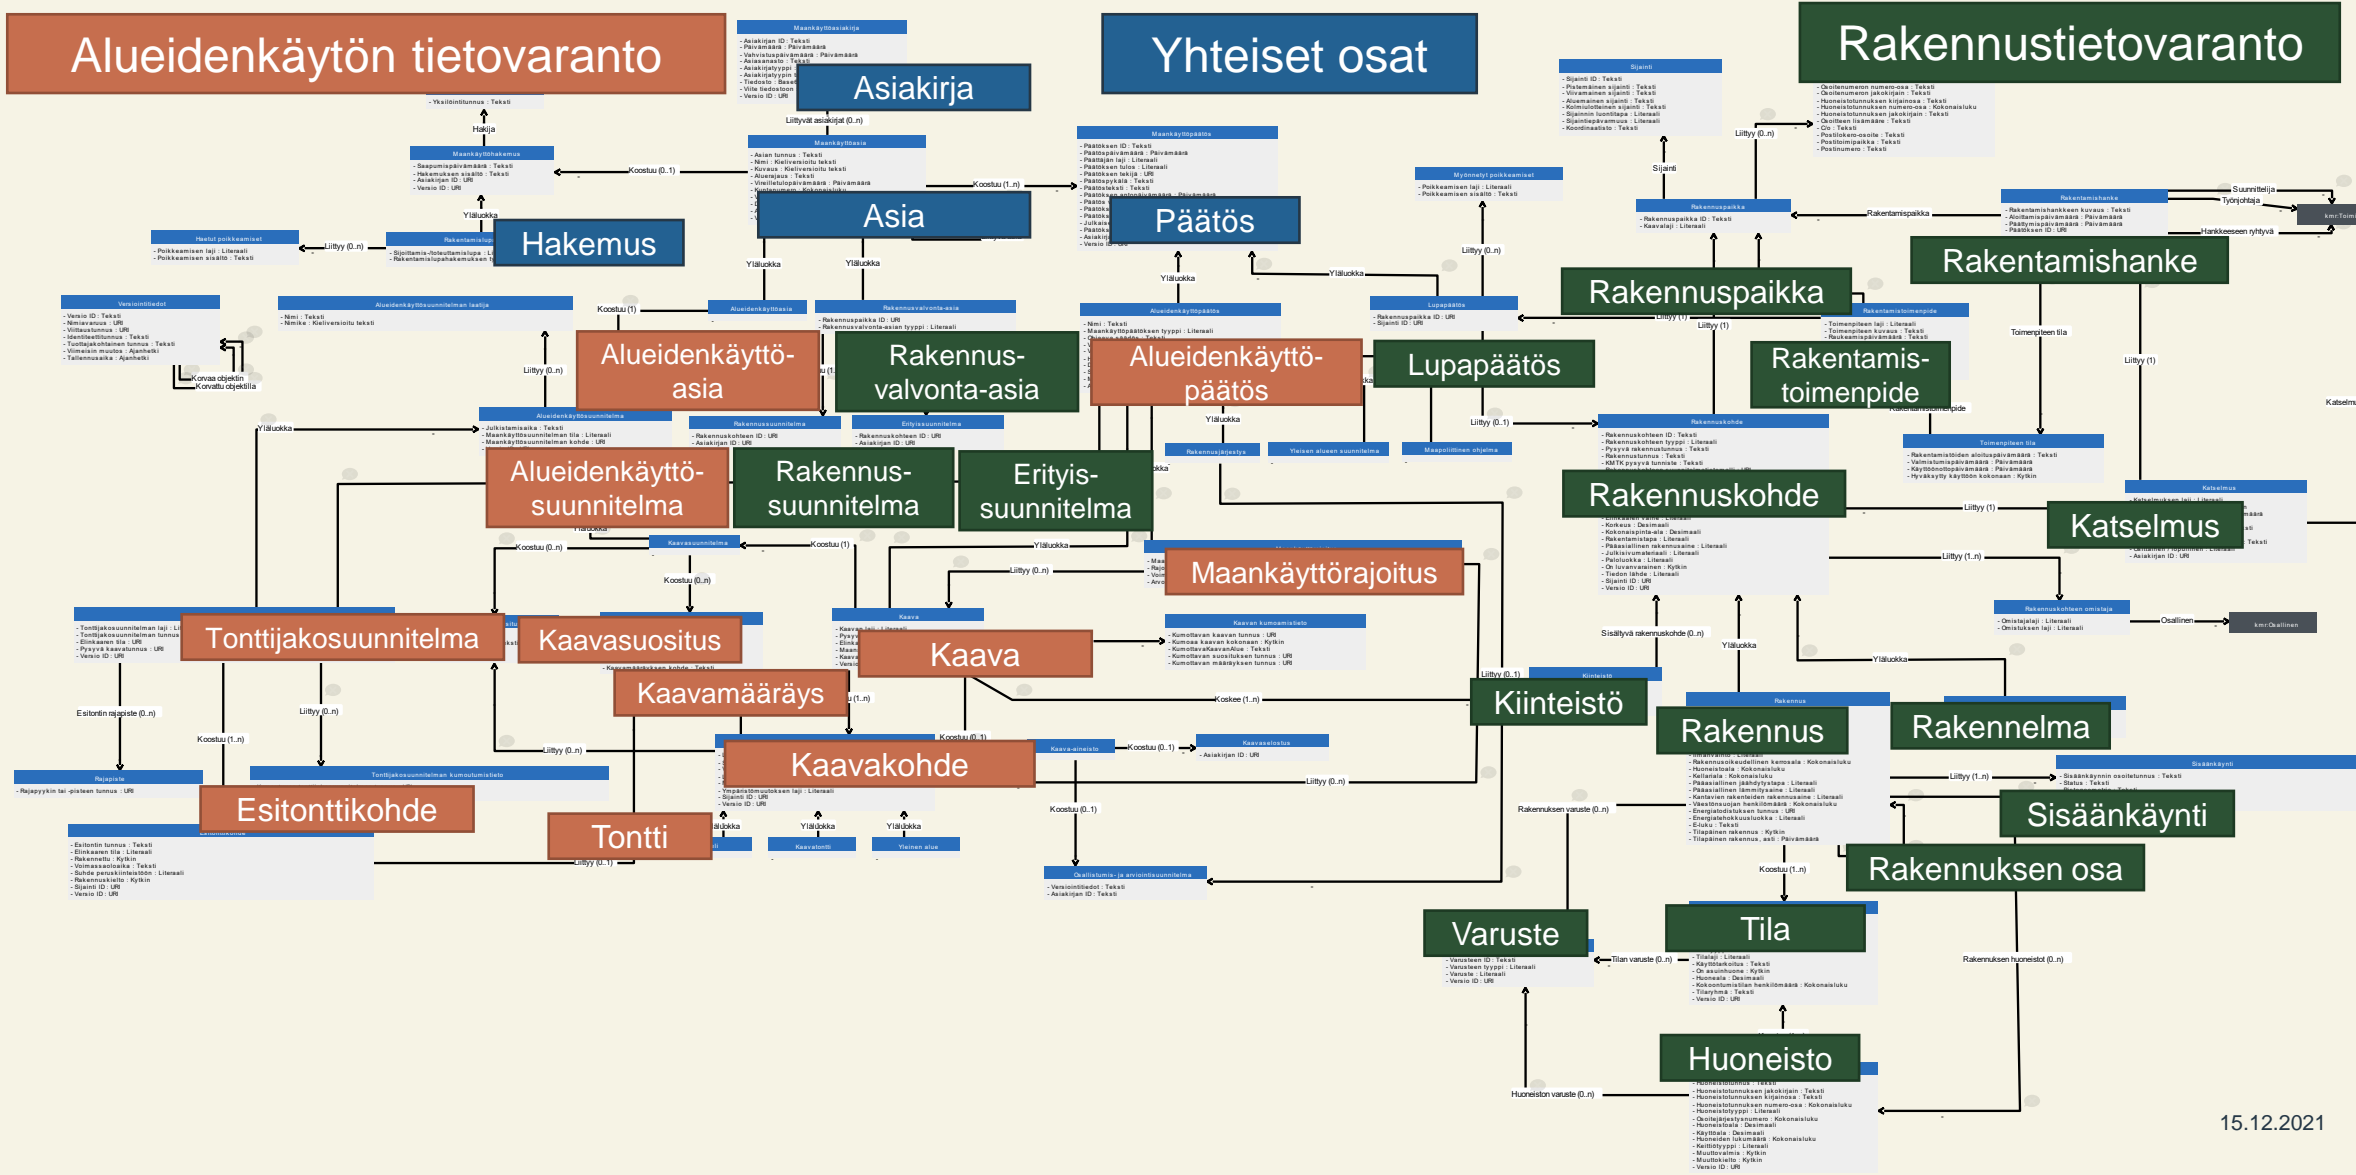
Alueidenkäytön tietovaranto

Yhteiset osat

Rakennustietovaranto

Asiakirja

Hakemus

Asia

Päätös

Rakennuspaikka

Rakentamishanke

Alueidenkäyttö-asia

Rakennus-valvonta-asia

Alueidenkäyttö-päätös

Lupapäätös

Rakentamis-toimenpide

Alueidenkäyttö-suunnitelma

Rakennus-suunnitelma

Erityis-suunnitelma

Rakennuskohde

Katselmus

Maankäyttörajoitus

Tonttijakosuunnitelma

Kaavasuositus

Kaava

Kaavamääräys

Kiinteistö

Rakennus

Rakennelma

Kaavakohde

Esitonttikohde

Tontti

Sisäänkäynti

Rakennuksen osa

Varuste

Tila

Huoneisto

15.12.2021